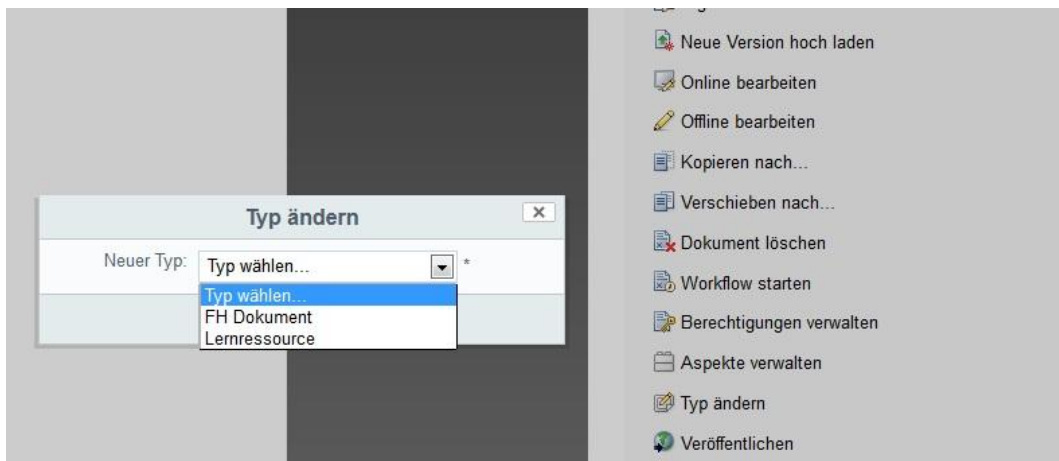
Typ ändern

Neuer Typ: Typ wählen... *

Typ wählen...
FH Dokument
Lernressource

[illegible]
Neue Version hoch laden
Online bearbeiten
Offline bearbeiten
Kopieren nach...
Verschieben nach...
Dokument löschen
Workflow starten
Berechtigungen verwalten
Aspekte verwalten
Typ ändern
Veröffentlichen